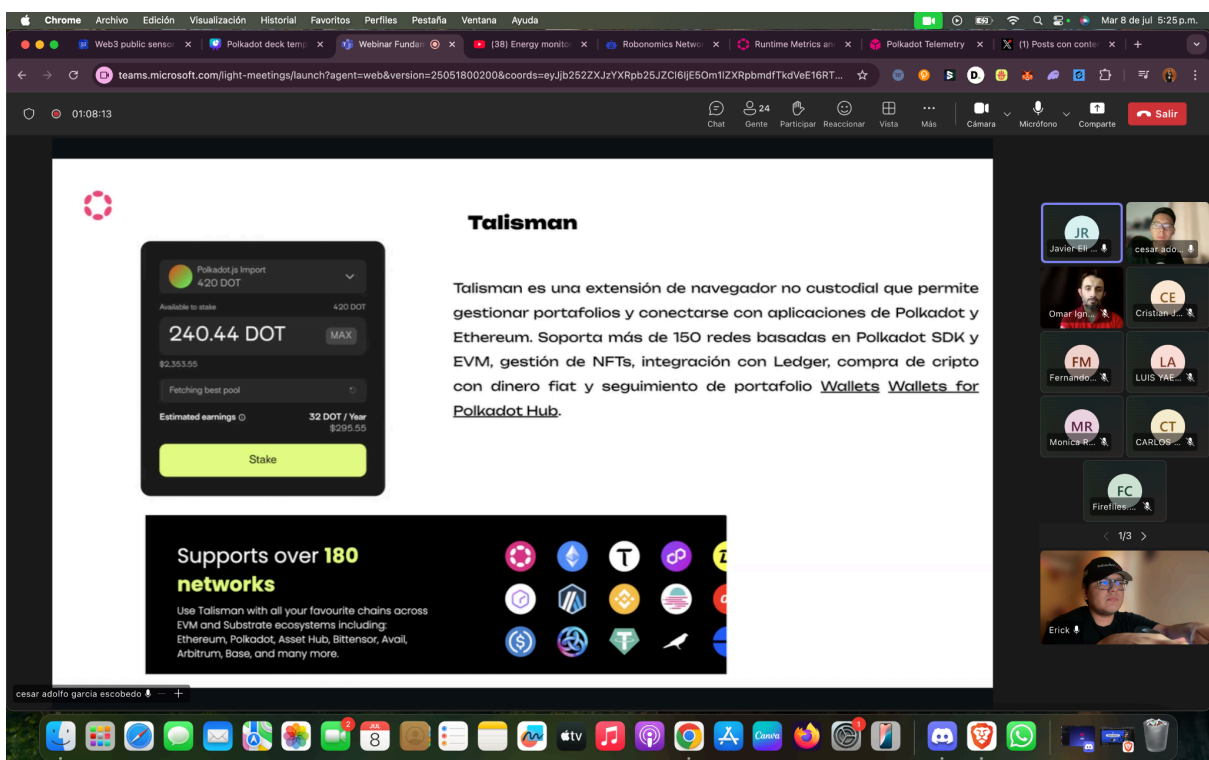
Chrome Archivo Edición Visualización Historial Favoritos Perfiles Pestaña Ventana Ayuda

Mar 8 de jul 5:25 p.m.

Web3 public senso × Polkadot deck temp × Webinar Fundan × (38) Energy monito × Robonomics Netwo × Runtime Metrics an × Polkadot Telemetry × (1) Posts con conte × +

teams.microsoft.com/light-meetings/launch?agent=web&version=25051800200&coords=eyJjb252ZXJzYXRpb25JZCI6IjE5Om1lZXRpbmdfTkdVeE16RT...

01:08:13

Chat 24 Gente Participar Reaccionar Vista Más Cámara Micrófono Comparte Salir

Talisman

Polkadot.js Import
420 DOT
Available to stake 420 DOT
240.44 DOT MAX
$2,353.55
Fetching best pool
Estimated earnings 32 DOT / Year $295.55
Stake

Talisman es una extensión de navegador no custodial que permite gestionar portafolios y conectarse con aplicaciones de Polkadot y Ethereum. Soporta más de 150 redes basadas en Polkadot SDK y EVM, gestión de NFTs, integración con Ledger, compra de cripto con dinero fiat y seguimiento de portafolio Wallets Wallets for Polkadot Hub.

Supports over 180 networks
Use Talisman with all your favourite chains across EVM and Substrate ecosystems including: Ethereum, Polkadot, Asset Hub, Bittensor, Avail, Arbitrum, Base, and many more.

JR Javier Eli...
cesar ado...
Omar Ign...
CE Cristian J...
FM Fernando...
LA LUIS YAE...
MR Monica R...
CT CARLOS ...
FC Firefiles...
1/3
Erick

cesar adolfo garcia escobedo

JUL 8
2
1
Canva